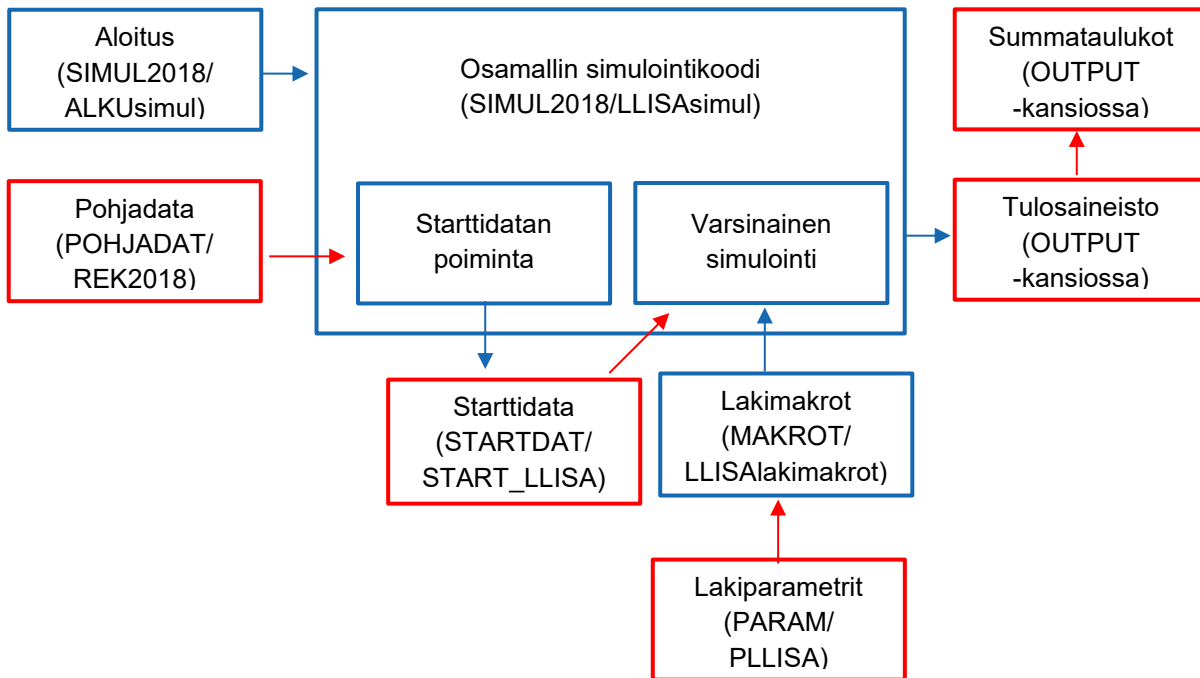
Aloitus
(SIMUL2018/
ALKUsimul)

Osamallin simulointikoodi
(SIMUL2018/LLISAsimul)

Summataulukot
(OUTPUT
-kansiossa)

Pohjadata
(POHJADAT/
REK2018)

Starttidatan
poiminta

Varsinainen
simulointi

Tulosaineisto
(OUTPUT
-kansiossa)

Starttidata
(STARTDAT/
START_LLISA)

Lakimakrot
(MAKROT/
LLISAlakimakrot)

Lakiparametrit
(PARAM/
PLLISA)